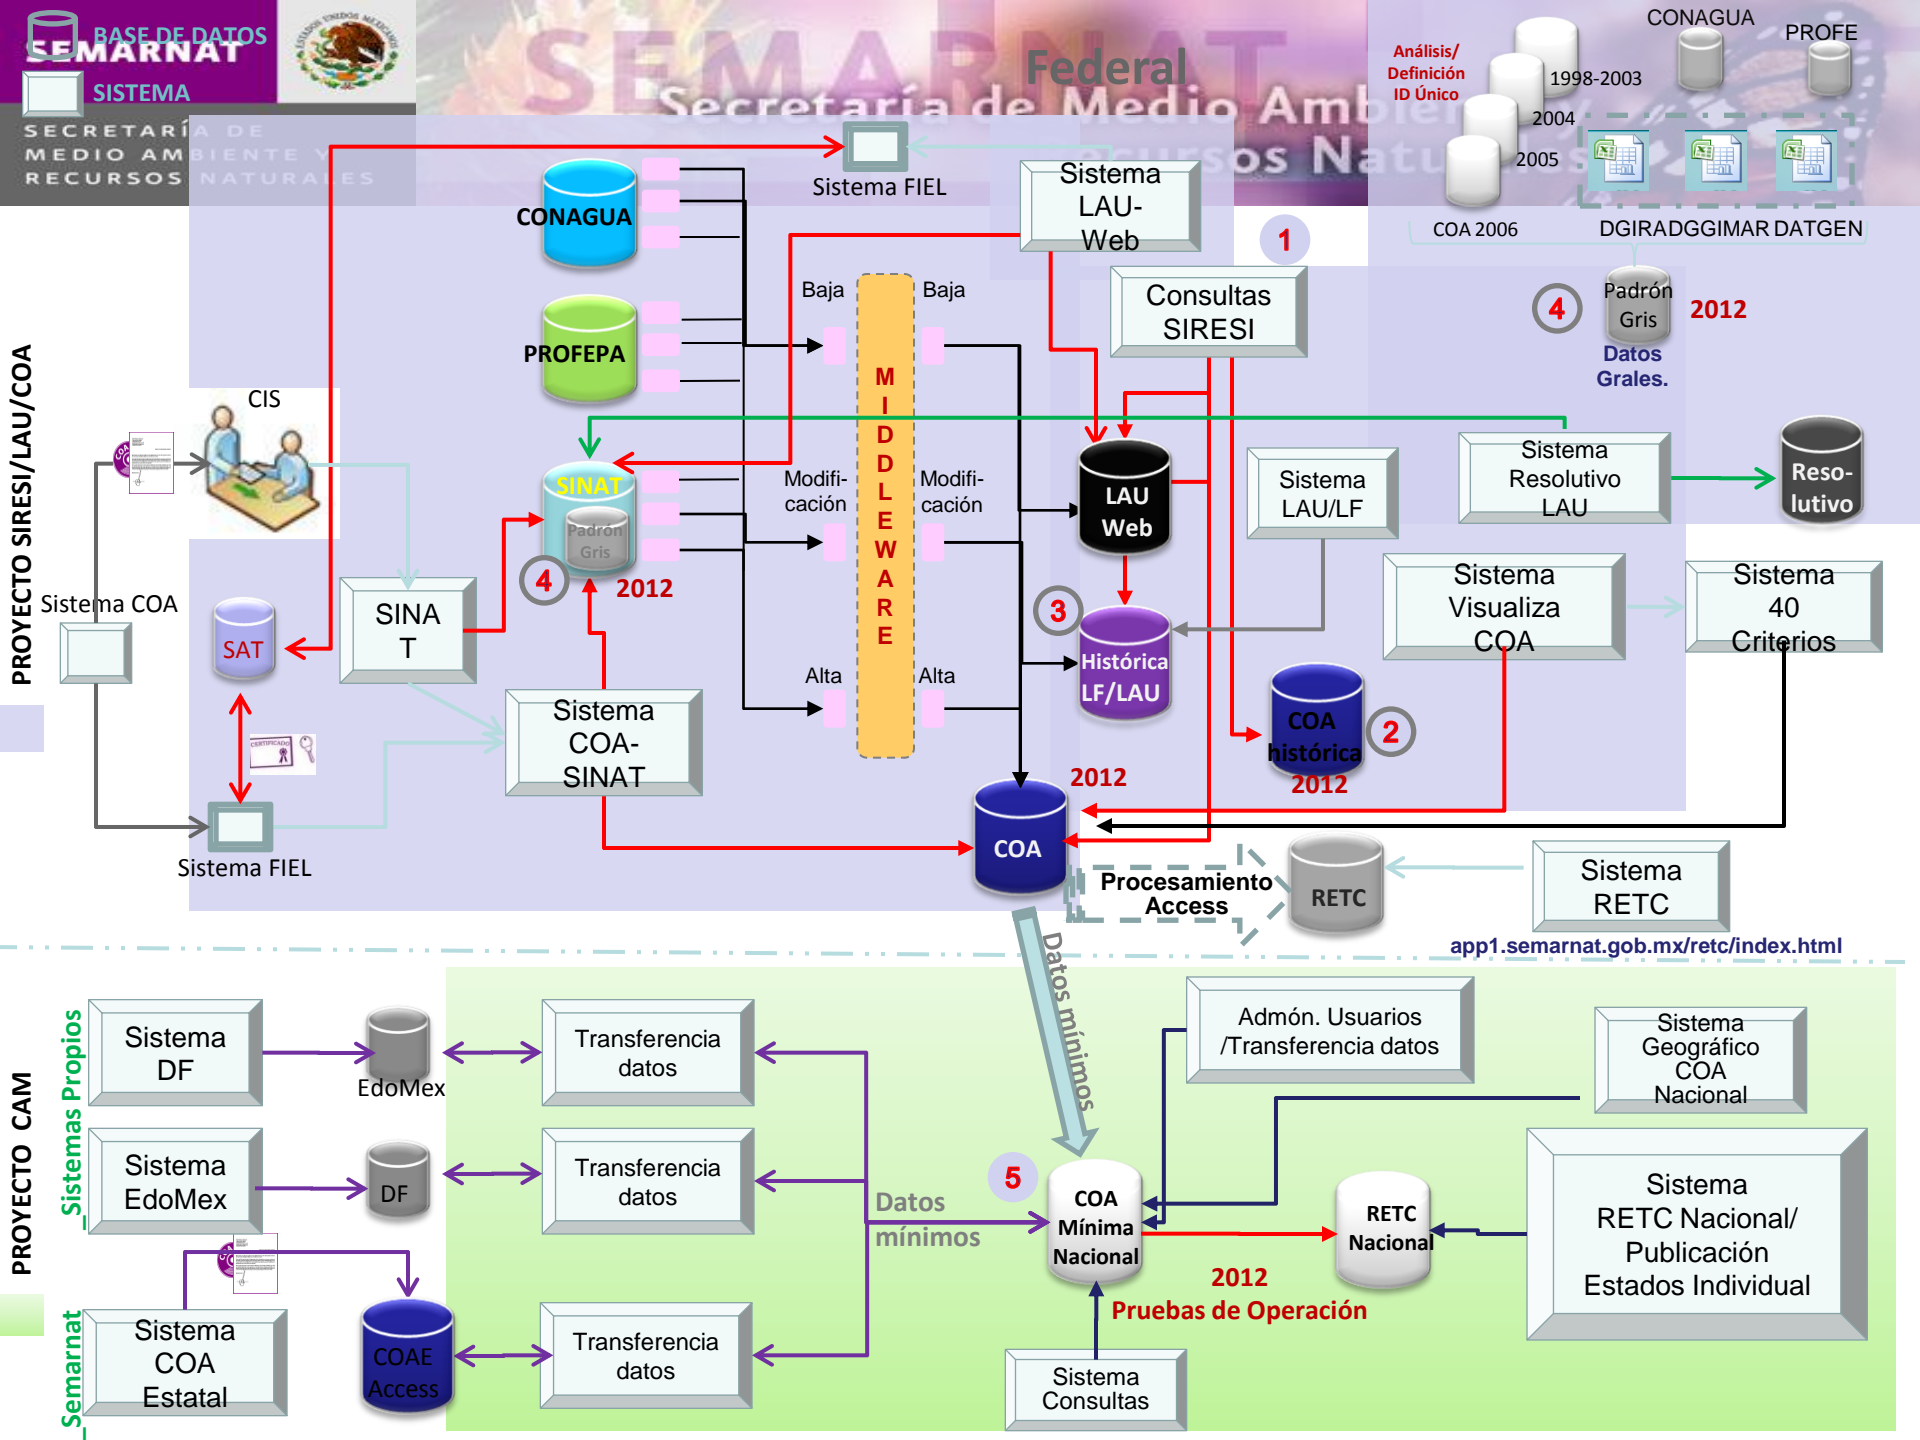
BASE DE DATOS
SEMARNAT
SISTEMA
SECRETARÍA DE MEDIO AMBIENTE Y RECURSOS NATURALES
SEMARNAT
Federal
Secretaría de Medio Ambiente y Recursos Naturales

Análisis/ Definición ID Único
1998-2003
2004
2005
COA 2006
CONAGUA
PROFE
DGIRA DGGIMAR DATGEN

Sistema FIEL
CONAGUA
PROFEPA
Sistema LAU-Web
1
Consultas SIRESI
4
Padrón Gris
2012
Datos Grales.
Baja
Baja
M I D D L E W A R E
Modificación
Modificación
Alta
Alta
CIS
SINAT
Padrón Gris
4
2012
LAU Web
Sistema LAU/LF
Sistema Resolutivo LAU
Resolutivo
PROYECTO SIRESI/LAU/COA
Sistema COA
SAT
SINAT
3
Histórica LF/LAU
Sistema Visualiza COA
Sistema 40 Criterios
Sistema COA-SINAT
COA histórica 2012
2
2012
Sistema FIEL
COA
Procesamiento Access
RETC
Sistema RETC
app1.semarnat.gob.mx/retc/index.html

PROYECTO CAM
Sistemas Propios
Sistema DF
EdoMex
Transferencia datos
Admón. Usuarios /Transferencia datos
Sistema Geográfico COA Nacional
Datos mínimos
Sistema EdoMex
DF
Transferencia datos
Datos mínimos
5
COA Mínima Nacional
RETC Nacional
Sistema RETC Nacional/ Publicación Estados Individual
2012
Pruebas de Operación
Semarnat
Sistema COA Estatal
COAE Access
Transferencia datos
Sistema Consultas